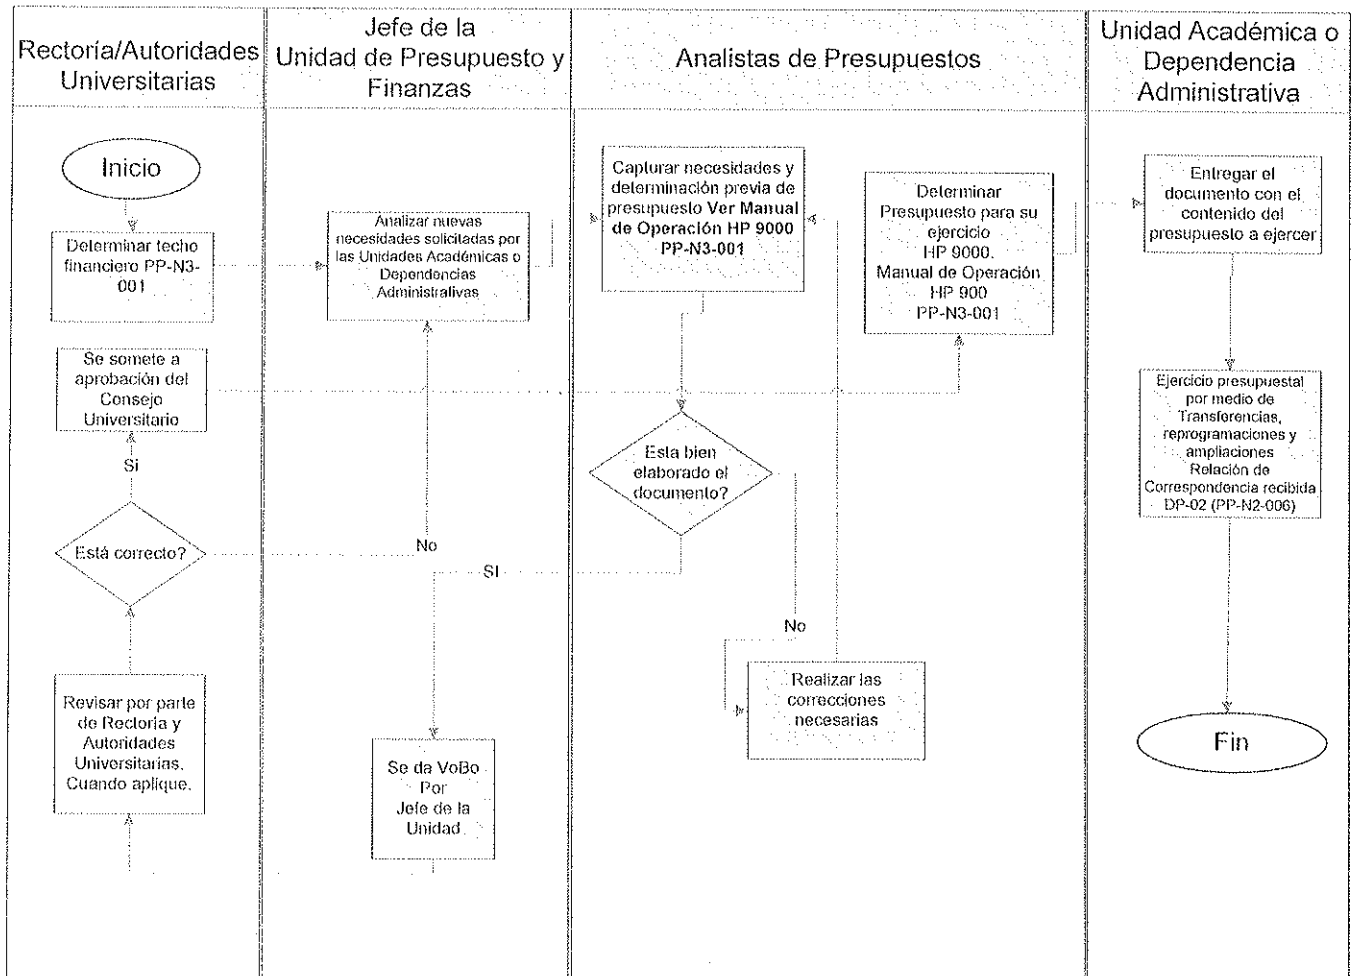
Rectoría/Autoridades Universitarias

Jefe de la Unidad de Presupuesto y Finanzas

Analistas de Presupuestos

Unidad Académica o Dependencia Administrativa

Inicio

Determinar techo financiero PP-N3-001

Analizar nuevas necesidades solicitadas por las Unidades Académicas o Dependencias Administrativas

Capturar necesidades y determinación previa de presupuesto Ver Manual de Operación HP 9000 PP-N3-001

Determinar Presupuesto para su ejercicio HP 9000. Manual de Operación HP 900 PP-N3-001

Entregar el documento con el contenido del presupuesto a ejercer

Se somete a aprobación del Consejo Universitario

Si

Está correcto?

No

Esta bien elaborado el documento?

SI

No

Realizar las correcciones necesarias

Ejercicio presupuestal por medio de Transferencias, reprogramaciones y ampliaciones Relación de Correspondencia recibida DP-02 (PP-N2-006)

Fin

Revisar por parte de Rectoría y Autoridades Universitarias. Cuando aplique.

Se da VoBo Por Jefe de la Unidad